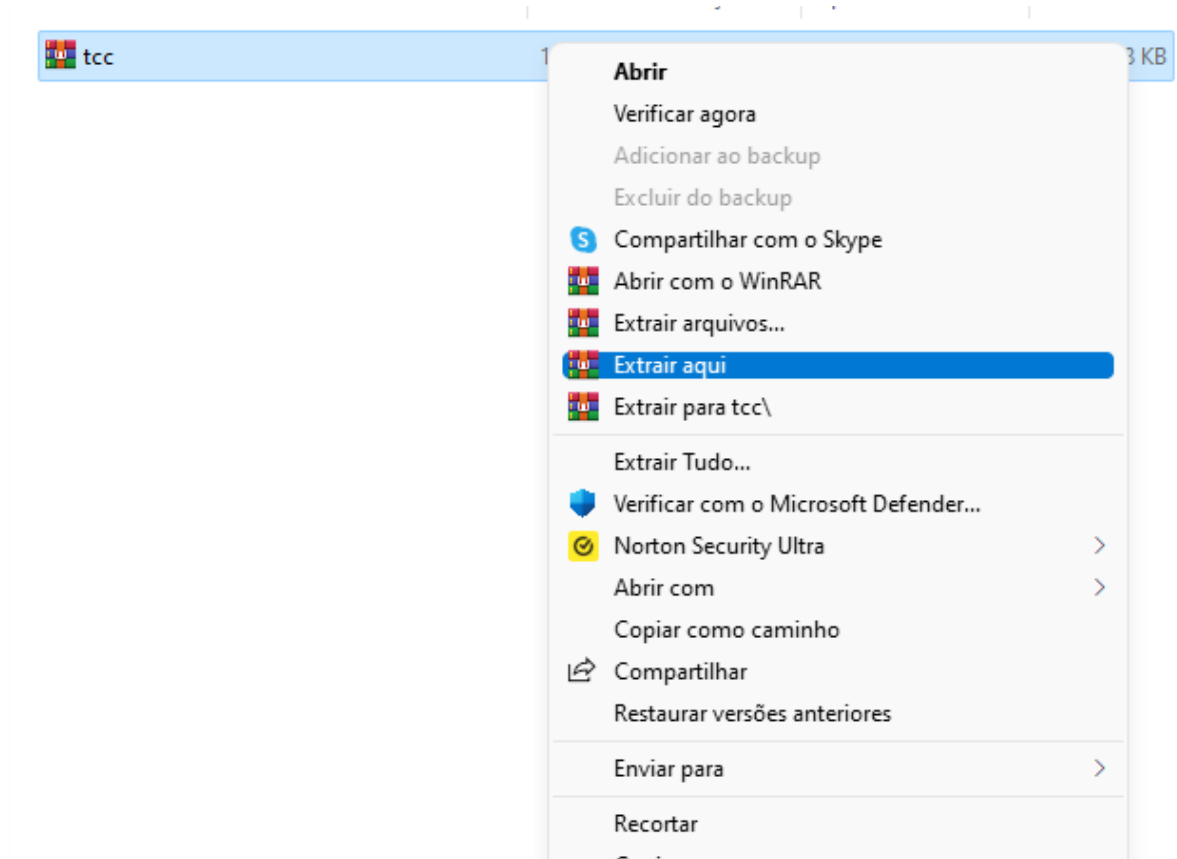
tcc
1
3 KB

Abrir
Verificar agora
Adicionar ao backup
Excluir do backup
Compartilhar com o Skype
Abrir com o WinRAR
Extrair arquivos...
Extrair aqui
Extrair para tcc\

Extrair Tudo...
Verificar com o Microsoft Defender...
Norton Security Ultra
Abrir com
Copiar como caminho
Compartilhar
Restaurar versões anteriores

Enviar para

Recortar
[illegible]